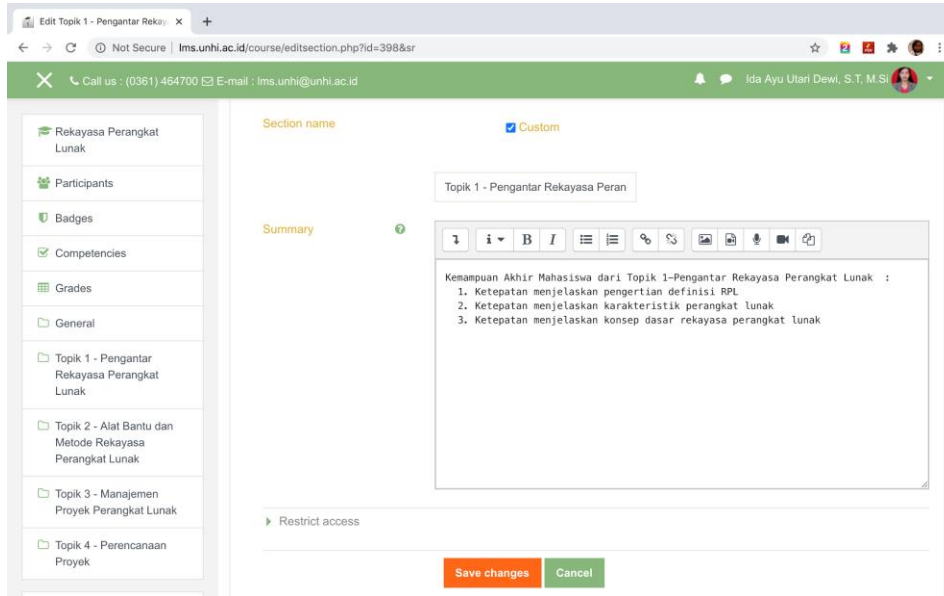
Edit Topik 1 - Pengantar Rekay ×

Not Secure | lms.unhi.ac.id/course/editsection.php?id=398&sr

Call us : (0361) 464700 E-mail : lms.unhi@unhi.ac.id

Ida Ayu Utari Dewi, S.T, M.Si

Rekayasa Perangkat Lunak

Participants

Badges

Competencies

Grades

General

Topik 1 - Pengantar Rekayasa Perangkat Lunak

Topik 2 - Alat Bantu dan Metode Rekayasa Perangkat Lunak

Topik 3 - Manajemen Proyek Perangkat Lunak

Topik 4 - Perencanaan Proyek

Section name

Custom

Topik 1 - Pengantar Rekayasa Peran

Summary

Kemampuan Akhir Mahasiswa dari Topik 1–Pengantar Rekayasa Perangkat Lunak :
1. Ketepatan menjelaskan pengertian definisi RPL
2. Ketepatan menjelaskan karakteristik perangkat lunak
3. Ketepatan menjelaskan konsep dasar rekayasa perangkat lunak

Restrict access

Save changes

Cancel